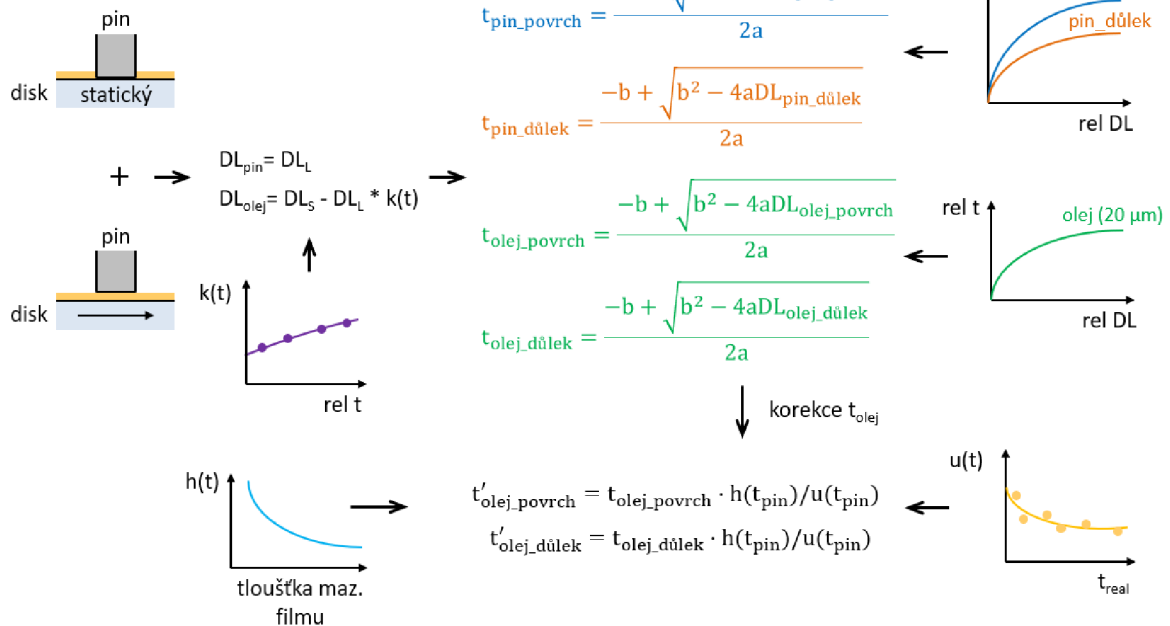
pin

disk statický

+

pin

disk

$DL_{pin} = DL_L$

$DL_{olej} = DL_S - DL_L * k(t)$

k(t)

rel t

h(t)

tloušťka maz. filmu

$t_{pin\_povrch} =$ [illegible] $2a$

$t_{pin\_důlek} = \frac{-b + \sqrt{b^2 - 4aDL_{pin\_důlek}}}{2a}$

$t_{olej\_povrch} = \frac{-b + \sqrt{b^2 - 4aDL_{olej\_povrch}}}{2a}$

$t_{olej\_důlek} = \frac{-b + \sqrt{b^2 - 4aDL_{olej\_důlek}}}{2a}$

korekce $t_{olej}$

$t'_{olej\_povrch} = t_{olej\_povrch} \cdot h(t_{pin})/u(t_{pin})$

$t'_{olej\_důlek} = t_{olej\_důlek} \cdot h(t_{pin})/u(t_{pin})$

pin_důlek

rel DL

rel t

olej (20 µm)

rel DL

u(t)

$t_{real}$